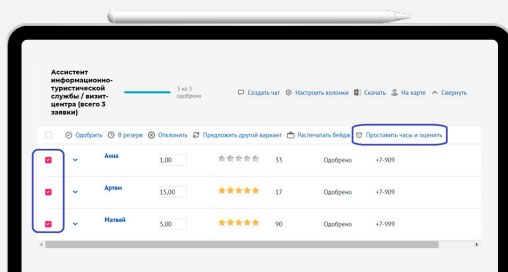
Ассистент информационно-туристической службы / визит-центра (всего 3 заявки)

3 из 3 одобрено

Создать чат | Настроить колонки | Скачать | На карте | Свернуть

Одобрить | В резерв | Отклонить | Предложить другой вариант | Распечатать бейдж | Проставить часы и оценить

| | Имя | Часы | Оценка | | Статус | Телефон |
|---|---|---|---|---|---|---|
| ☑ | Анна | 1,00 | ☆☆☆☆☆ | 33 | Одобрено | +7-909 |
| ☑ | Артем | 15,00 | ★★★★★ | 17 | Одобрено | +7-909 |
| ☑ | Матвей | 5,00 | ★★★★★ | 90 | Одобрено | +7-999 |